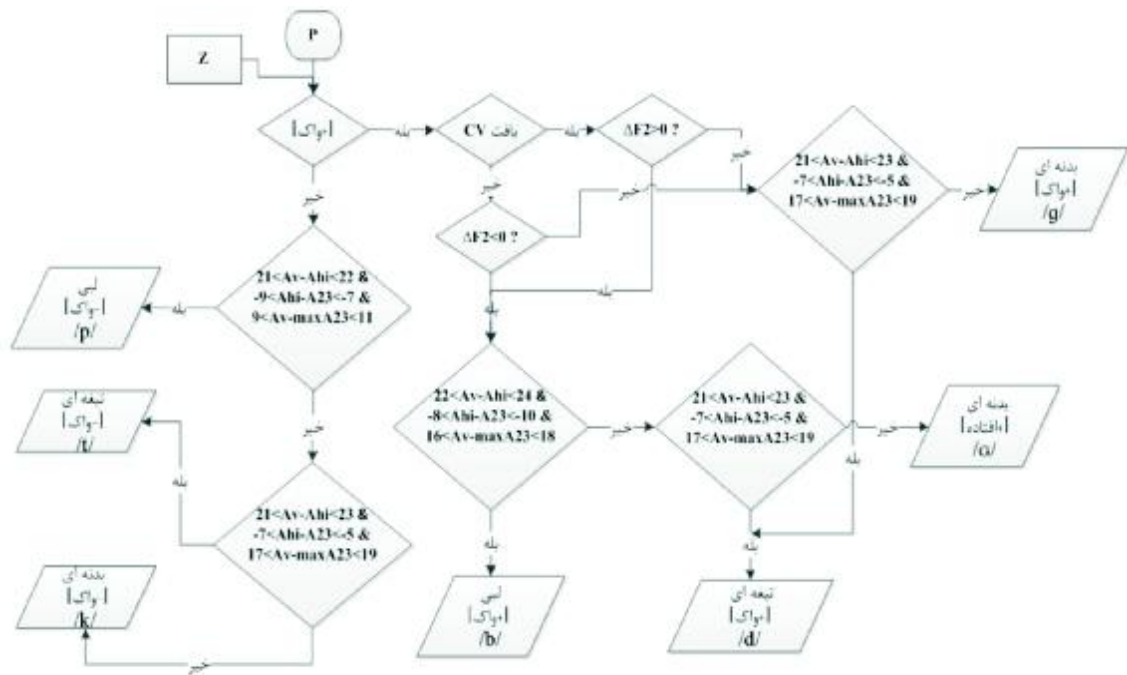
P

Z

[-واک]

بله

بافت CV

بله

ΔF2>0 ?

خیر

خیر

خیر

ΔF2<0 ?

21<Av-Ahi<23 &
-7<Ahi-A23<-5 &
17<Av-maxA23<19

خیر

بدنه ای
[+واک]
/g/

خیر

21<Av-Ahi<22 &
-9<Ahi-A23<-7 &
9<Av-maxA23<11

بله

لبی
[-واک]
/p/

بله

بله

22<Av-Ahi<24 &
-8<Ahi-A23<-10 &
16<Av-maxA23<18

خیر

21<Av-Ahi<23 &
-7<Ahi-A23<-5 &
17<Av-maxA23<19

خیر

بدنه ای
[+افتاده]
/G/

خیر

تیغه ای
[-واک]
/t/

بله

21<Av-Ahi<23 &
-7<Ahi-A23<-5 &
17<Av-maxA23<19

بله

بدنه ای
[-واک]
/k/

خیر

بله

لبی
[+واک]
/b/

بله

تیغه ای
[+واک]
/d/